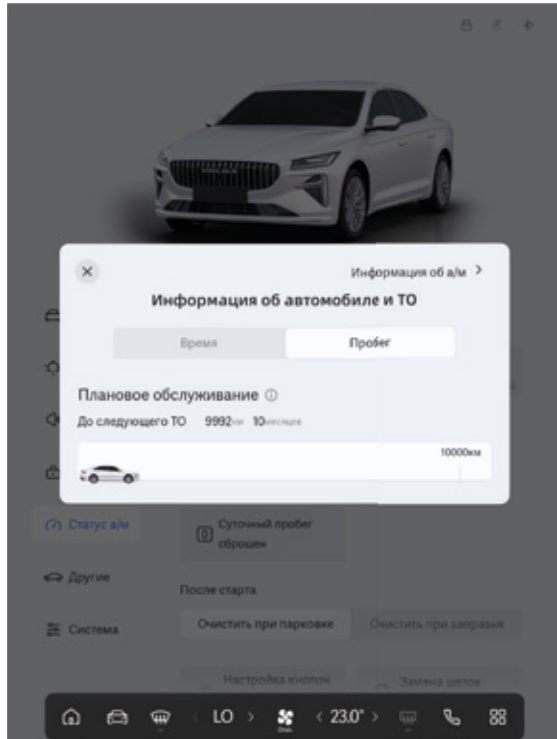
Информация об а/м >

Информация об автомобиле и ТО

Время

Пробег

Плановое обслуживание ⓘ

До следующего ТО 9992км 10месяцев

10000км

Статус а/м

Суточный пробег сброшен

Другие

После старта

Система

Очистить при парковке

Очистить при заправке

Настройка кнопок

Замена щеток

LO

23.0°